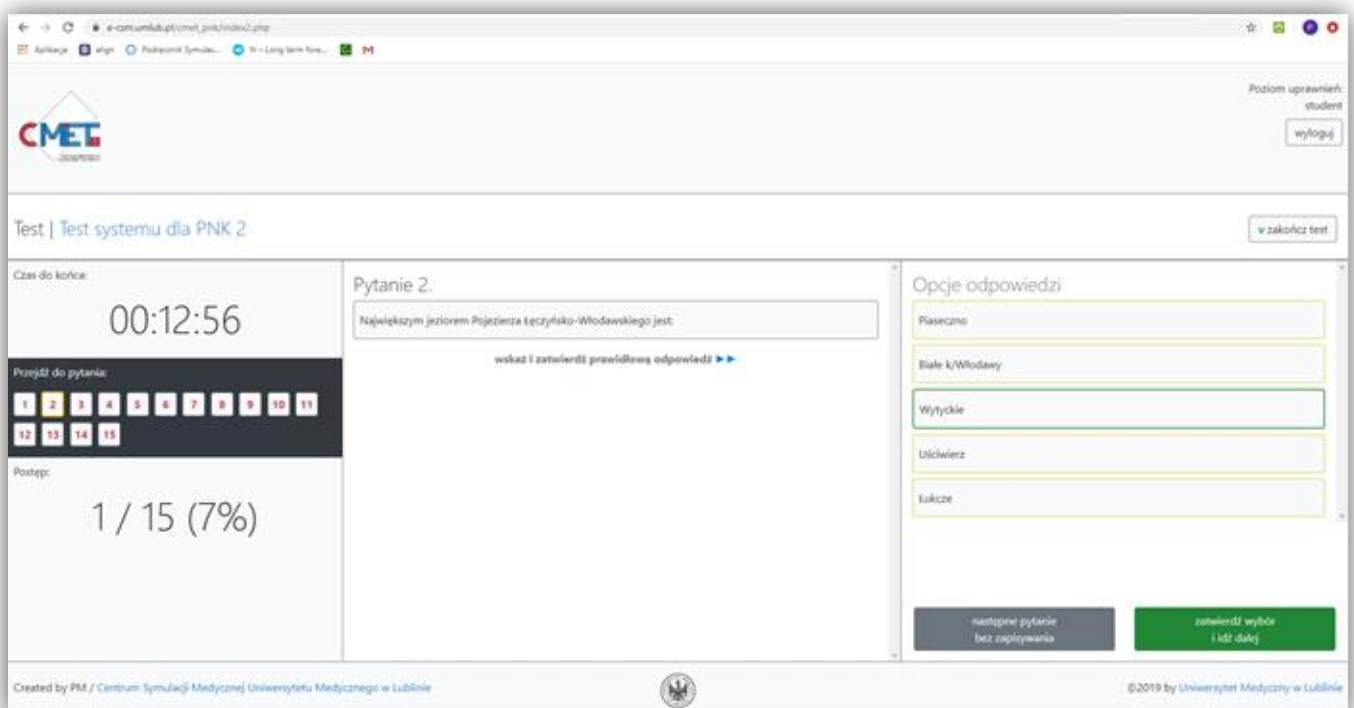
e-csm.umlub.pl/cmet_pnk/index2.php

Aplikacje align Podręcznik Symulac... N – Long term fore... M

CMET

Poziom uprawnień: student

wyloguj

Test | Test systemu dla PNK 2

zakończ test

Czas do końca:

00:12:56

Przejdź do pytania:

1 2 3 4 5 6 7 8 9 10 11 12 13 14 15

Postęp:

1 / 15 (7%)

Pytanie 2.

Największym jeziorem Pojezierza Łęczyńsko-Włodawskiego jest:

wskaż i zatwierdź prawidłową odpowiedź ►►

Opcje odpowiedzi

Piaseczno

Białe k/Włodawy

Wytyckie

Uściwierz

Łukcze

następne pytanie bez zapisywania

zatwierdź wybór i idź dalej

Created by PM / Centrum Symulacji Medycznej Uniwersytetu Medycznego w Lublinie

©2019 by Uniwersytet Medyczny w Lublinie